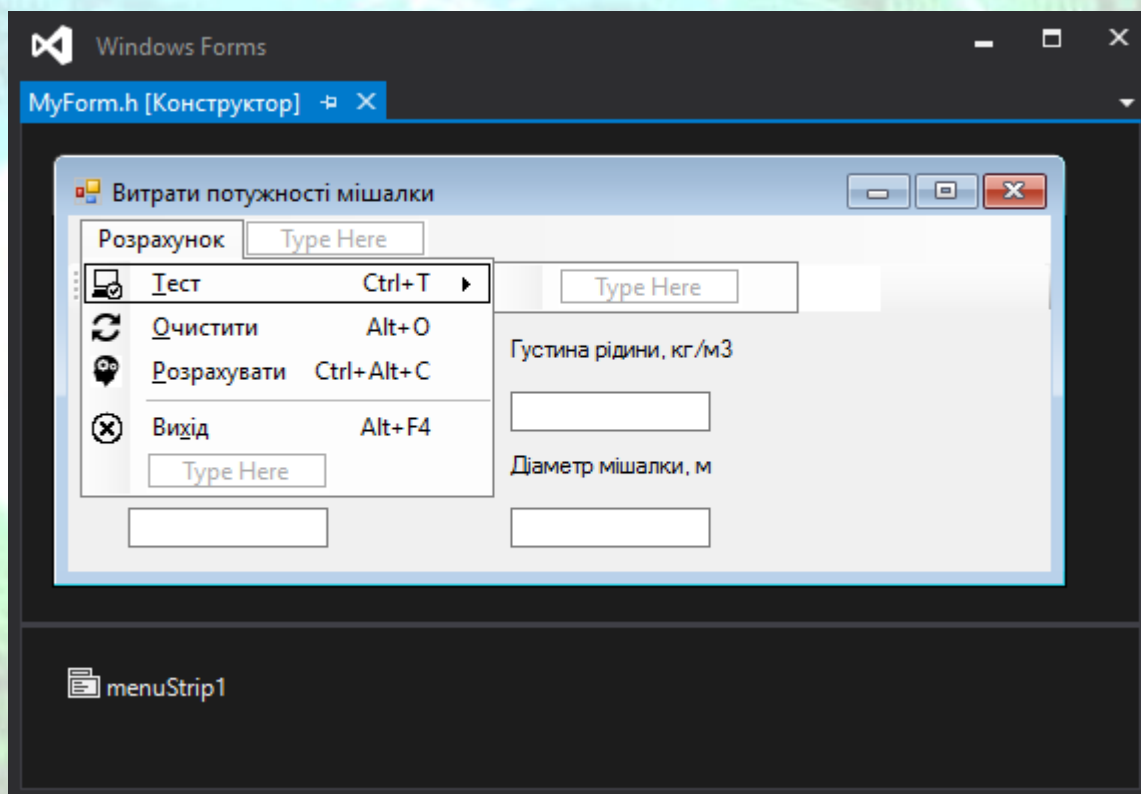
Windows Forms

MyForm.h [Конструктор]

Витрати потужності мішалки

Розрахунок Type Here

Тест Ctrl+T

Type Here

Очистити Alt+O

Густина рідини, кг/м3

Розрахувати Ctrl+Alt+C

Вихід Alt+F4

Type Here

Діаметр мішалки, м

menuStrip1